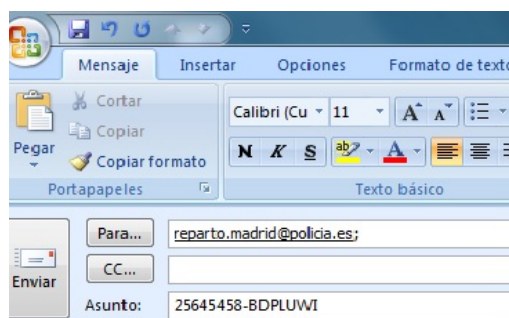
Mensaje Insertar Opciones Formato de texto

Cortar
Copiar
Pegar
Copiar formato
Portapapeles

Calibri (Cu 11
N K S
Texto básico

Para... reparto.madrid@policia.es;
CC...
Enviar
Asunto: 25645458-BDPLUWI